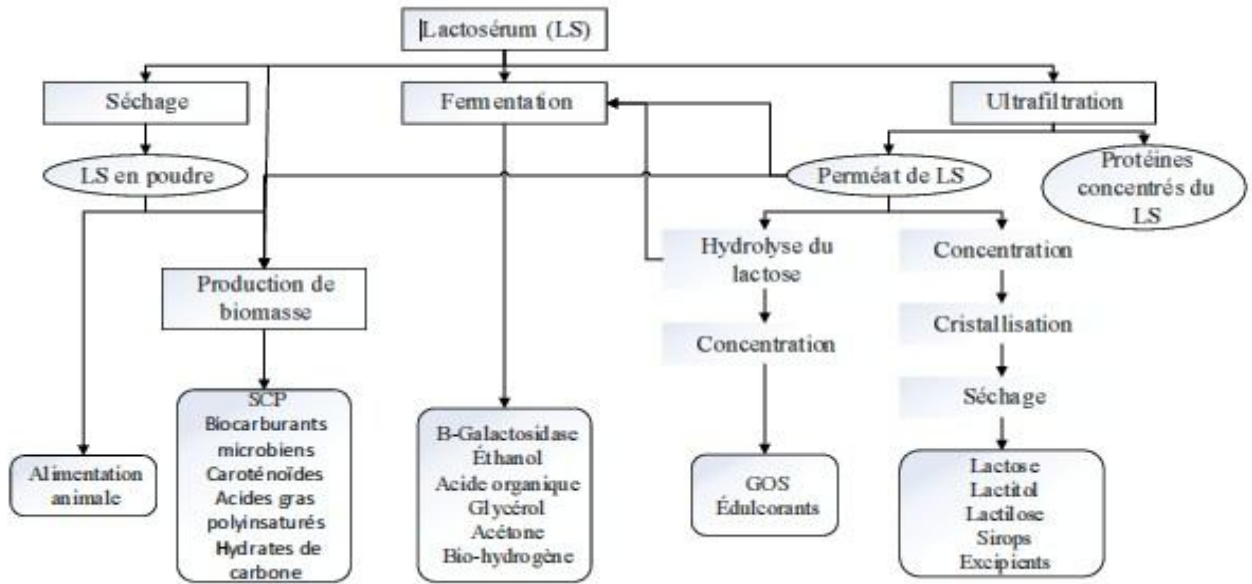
Lactosérum (LS)

Séchage

Fermentation

Ultrafiltration

LS en poudre

Perméat de LS

Protéines concentrés du LS

Hydrolyse du lactose

Concentration

Production de biomasse

Concentration

Cristallisation

Séchage

Alimentation animale

SCP
Biocarburants microbiens
Caroténoïdes
Acides gras polyinsaturés
Hydrates de carbone

B-Galactosidase
Éthanol
Acide organique
Glycérol
Acétone
Bio-hydrogène

GOS
Édulcorants

Lactose
Lactitol
Lactilose
Sirops
Excipients